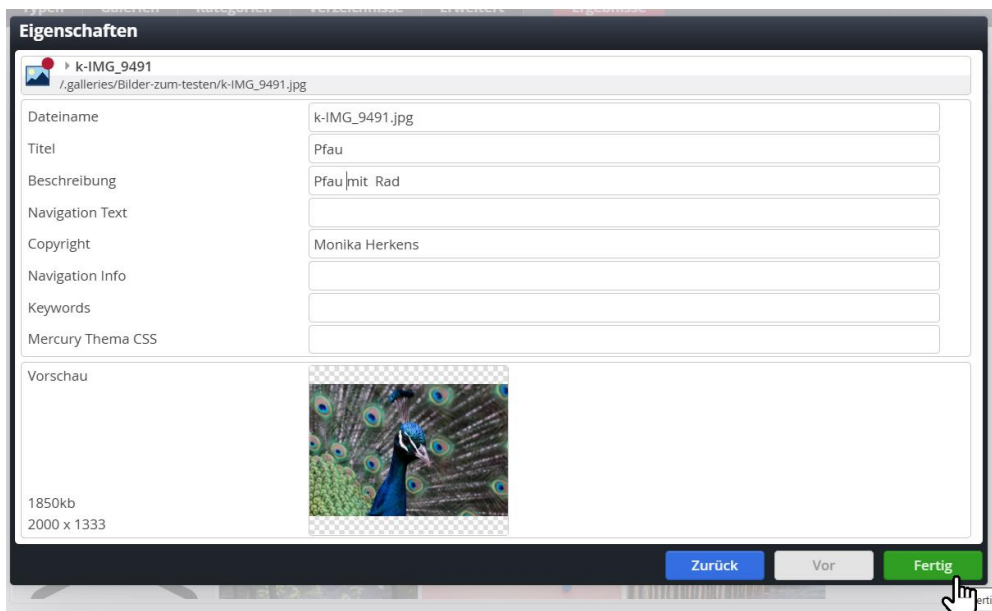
Eigenschaften

k-IMG_9491
/.galleries/Bilder-zum-testen/k-IMG_9491.jpg

| | |
|---|---|
| Dateiname | k-IMG_9491.jpg |
| Titel | Pfau |
| Beschreibung | Pfau mit Rad |
| Navigation Text | |
| Copyright | Monika Herkens |
| Navigation Info | |
| Keywords | |
| Mercury Thema CSS | |

Vorschau

1850kb
2000 x 1333

Zurück
Vor
Fertig